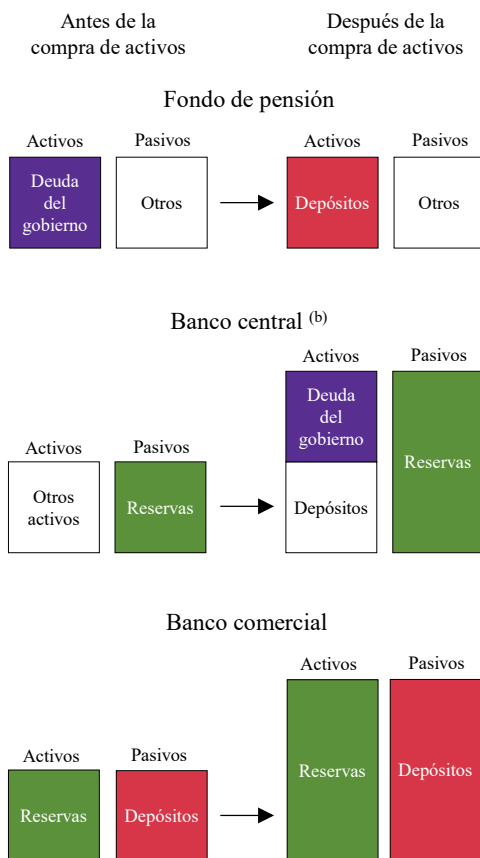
Antes de la compra de activos

Después de la compra de activos

Fondo de pensión

Activos
Deuda del gobierno

Pasivos
Otros

Activos
Depósitos

Pasivos
Otros

Banco central $^{(b)}$

Activos
Otros activos

Pasivos
Reservas

Activos
Deuda del gobierno
Depósitos

Pasivos
Reservas

Banco comercial

Activos
Reservas

Pasivos
Depósitos

Activos
Reservas

Pasivos
Depósitos